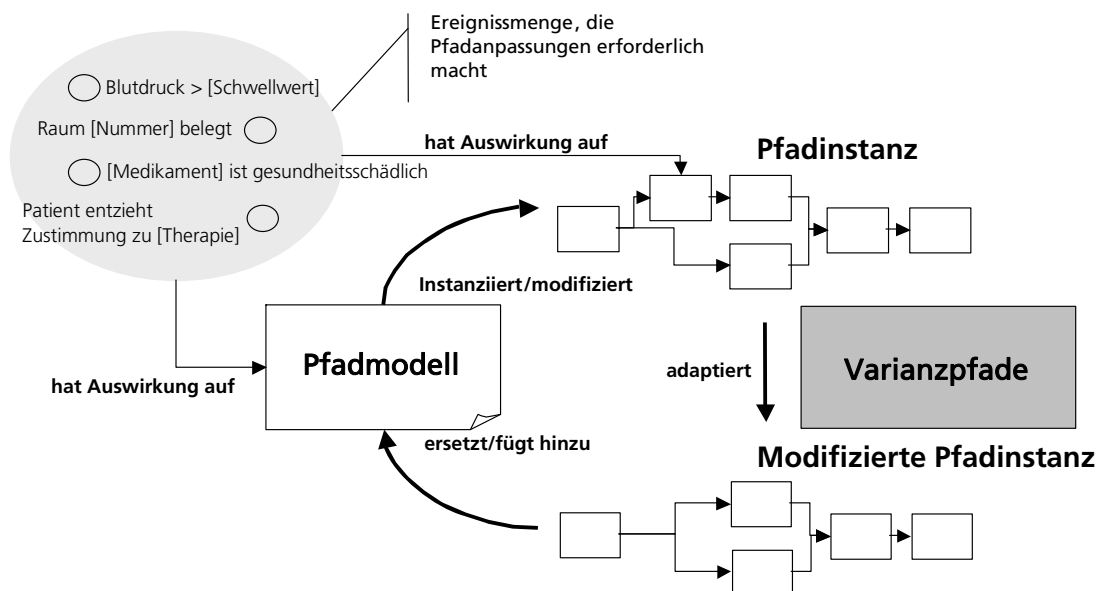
Ereignissmenge, die Pfadanpassungen erforderlich macht

Blutdruck > [Schwellwert]

Raum [Nummer] belegt

[Medikament] ist gesundheitsschädlich

Patient entzieht Zustimmung zu [Therapie]

hat Auswirkung auf

Pfadinstanz

Instanziiert/modifiziert

Pfadmodell

hat Auswirkung auf

adaptiert

Varianzpfade

ersetzt/fügt hinzu

Modifizierte Pfadinstanz